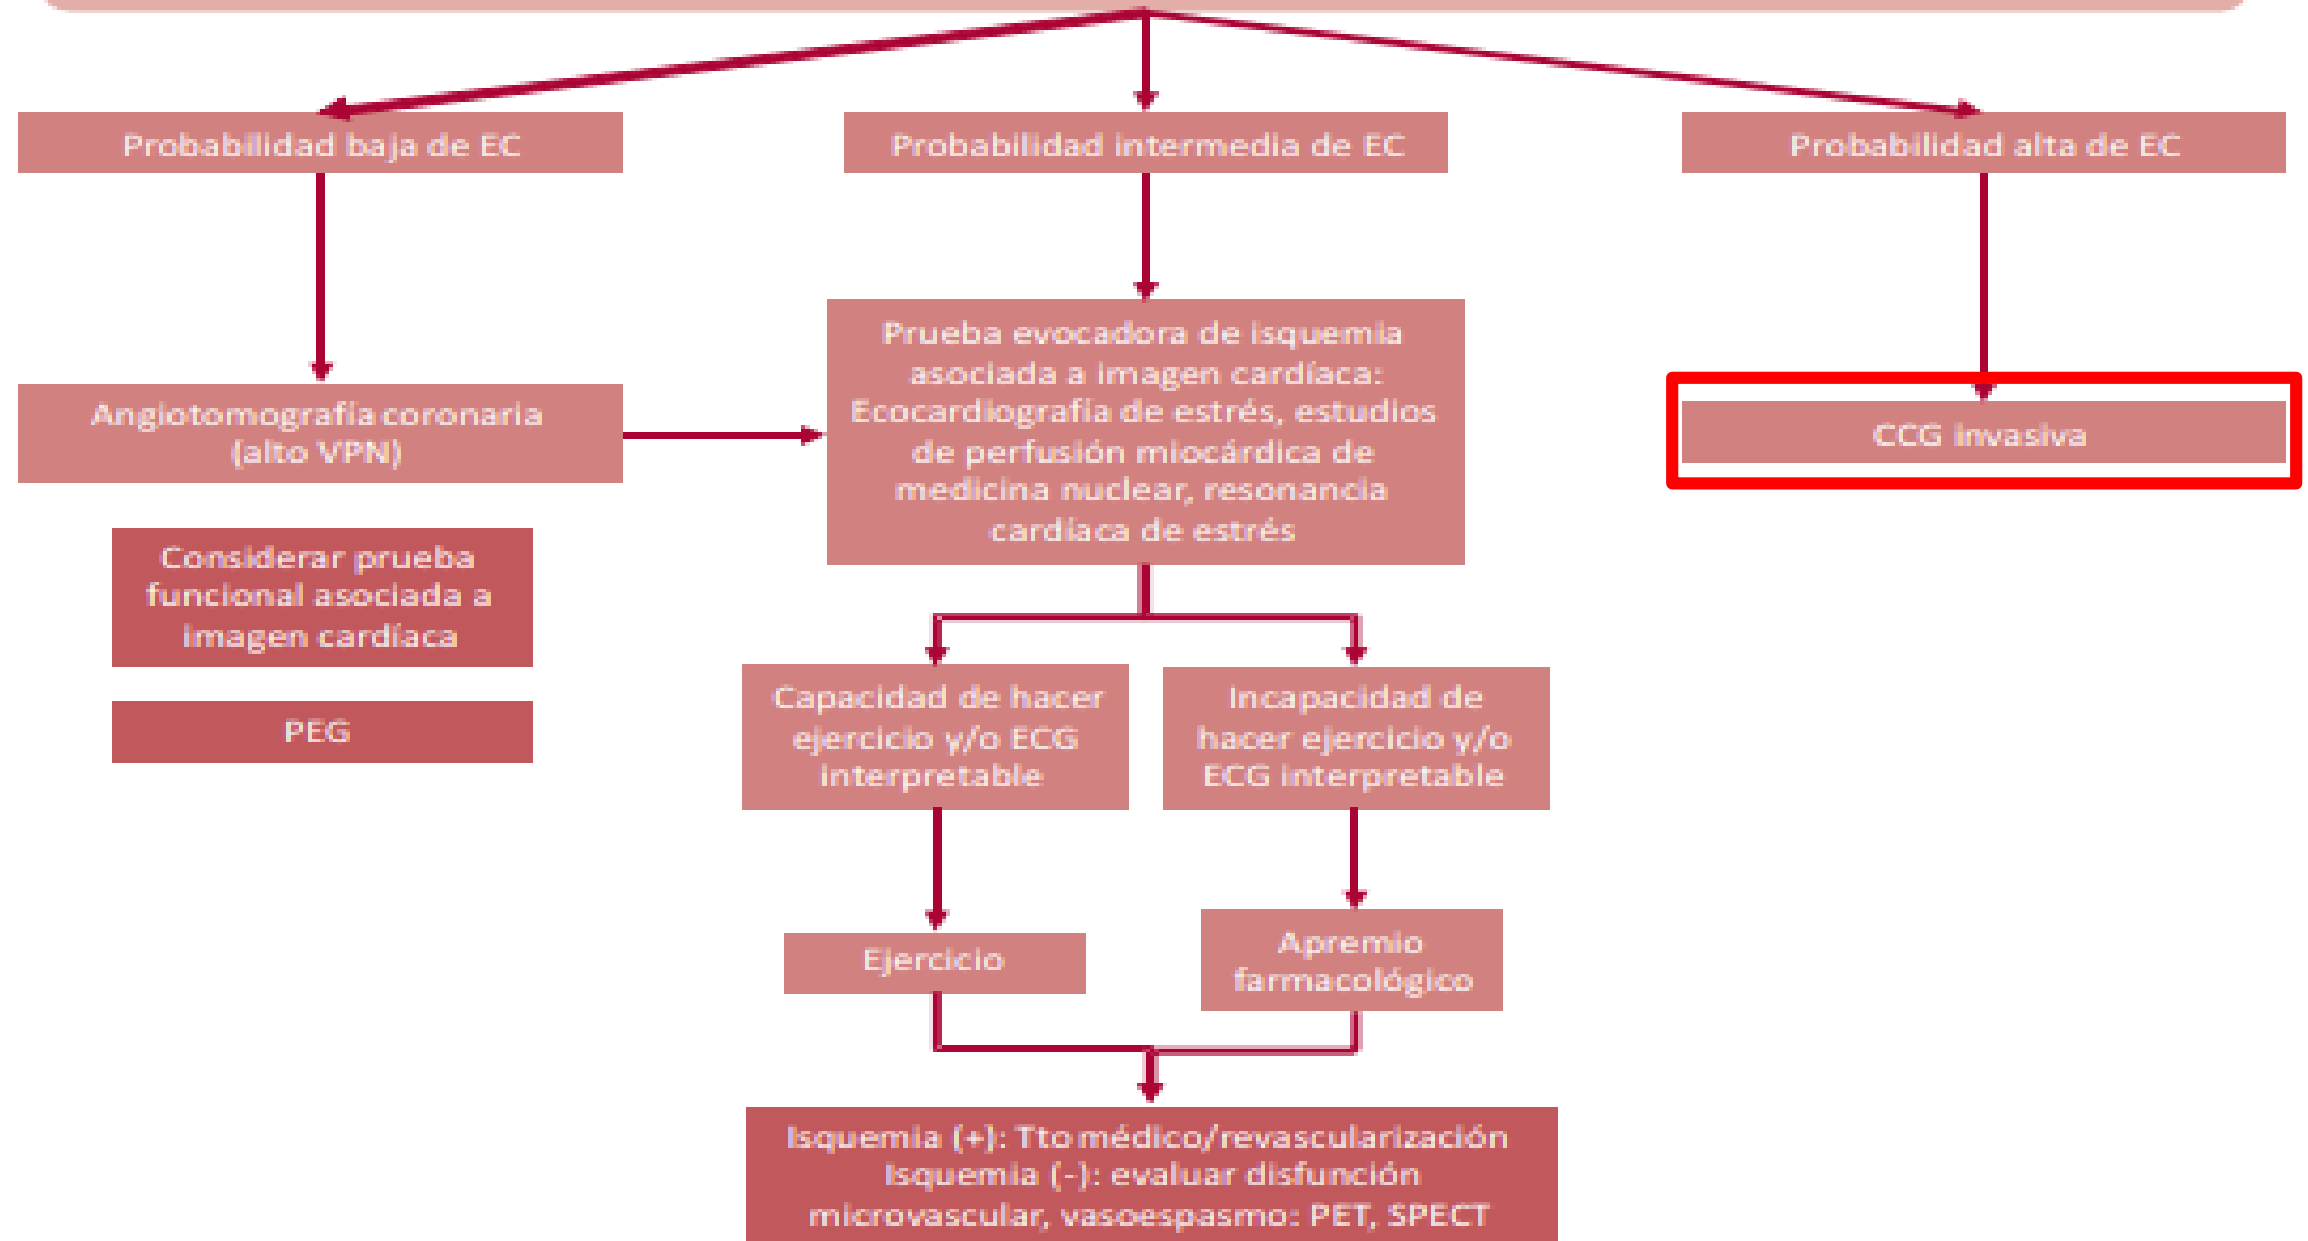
Probabilidad baja de EC

Probabilidad intermedia de EC

Probabilidad alta de EC

Angiotomografía coronaria (alto VPN)

Prueba evocadora de isquemia asociada a imagen cardíaca: Ecocardiografía de estrés, estudios de perfusión miocárdica de medicina nuclear, resonancia cardíaca de estrés

CCG invasiva

Considerar prueba funcional asociada a imagen cardíaca

PEG

Capacidad de hacer ejercicio y/o ECG interpretable

Incapacidad de hacer ejercicio y/o ECG interpretable

Ejercicio

Apremio farmacológico

Isquemia (+): Tto médico/revascularización
Isquemia (-): evaluar disfunción microvascular, vasoespasmo: PET, SPECT